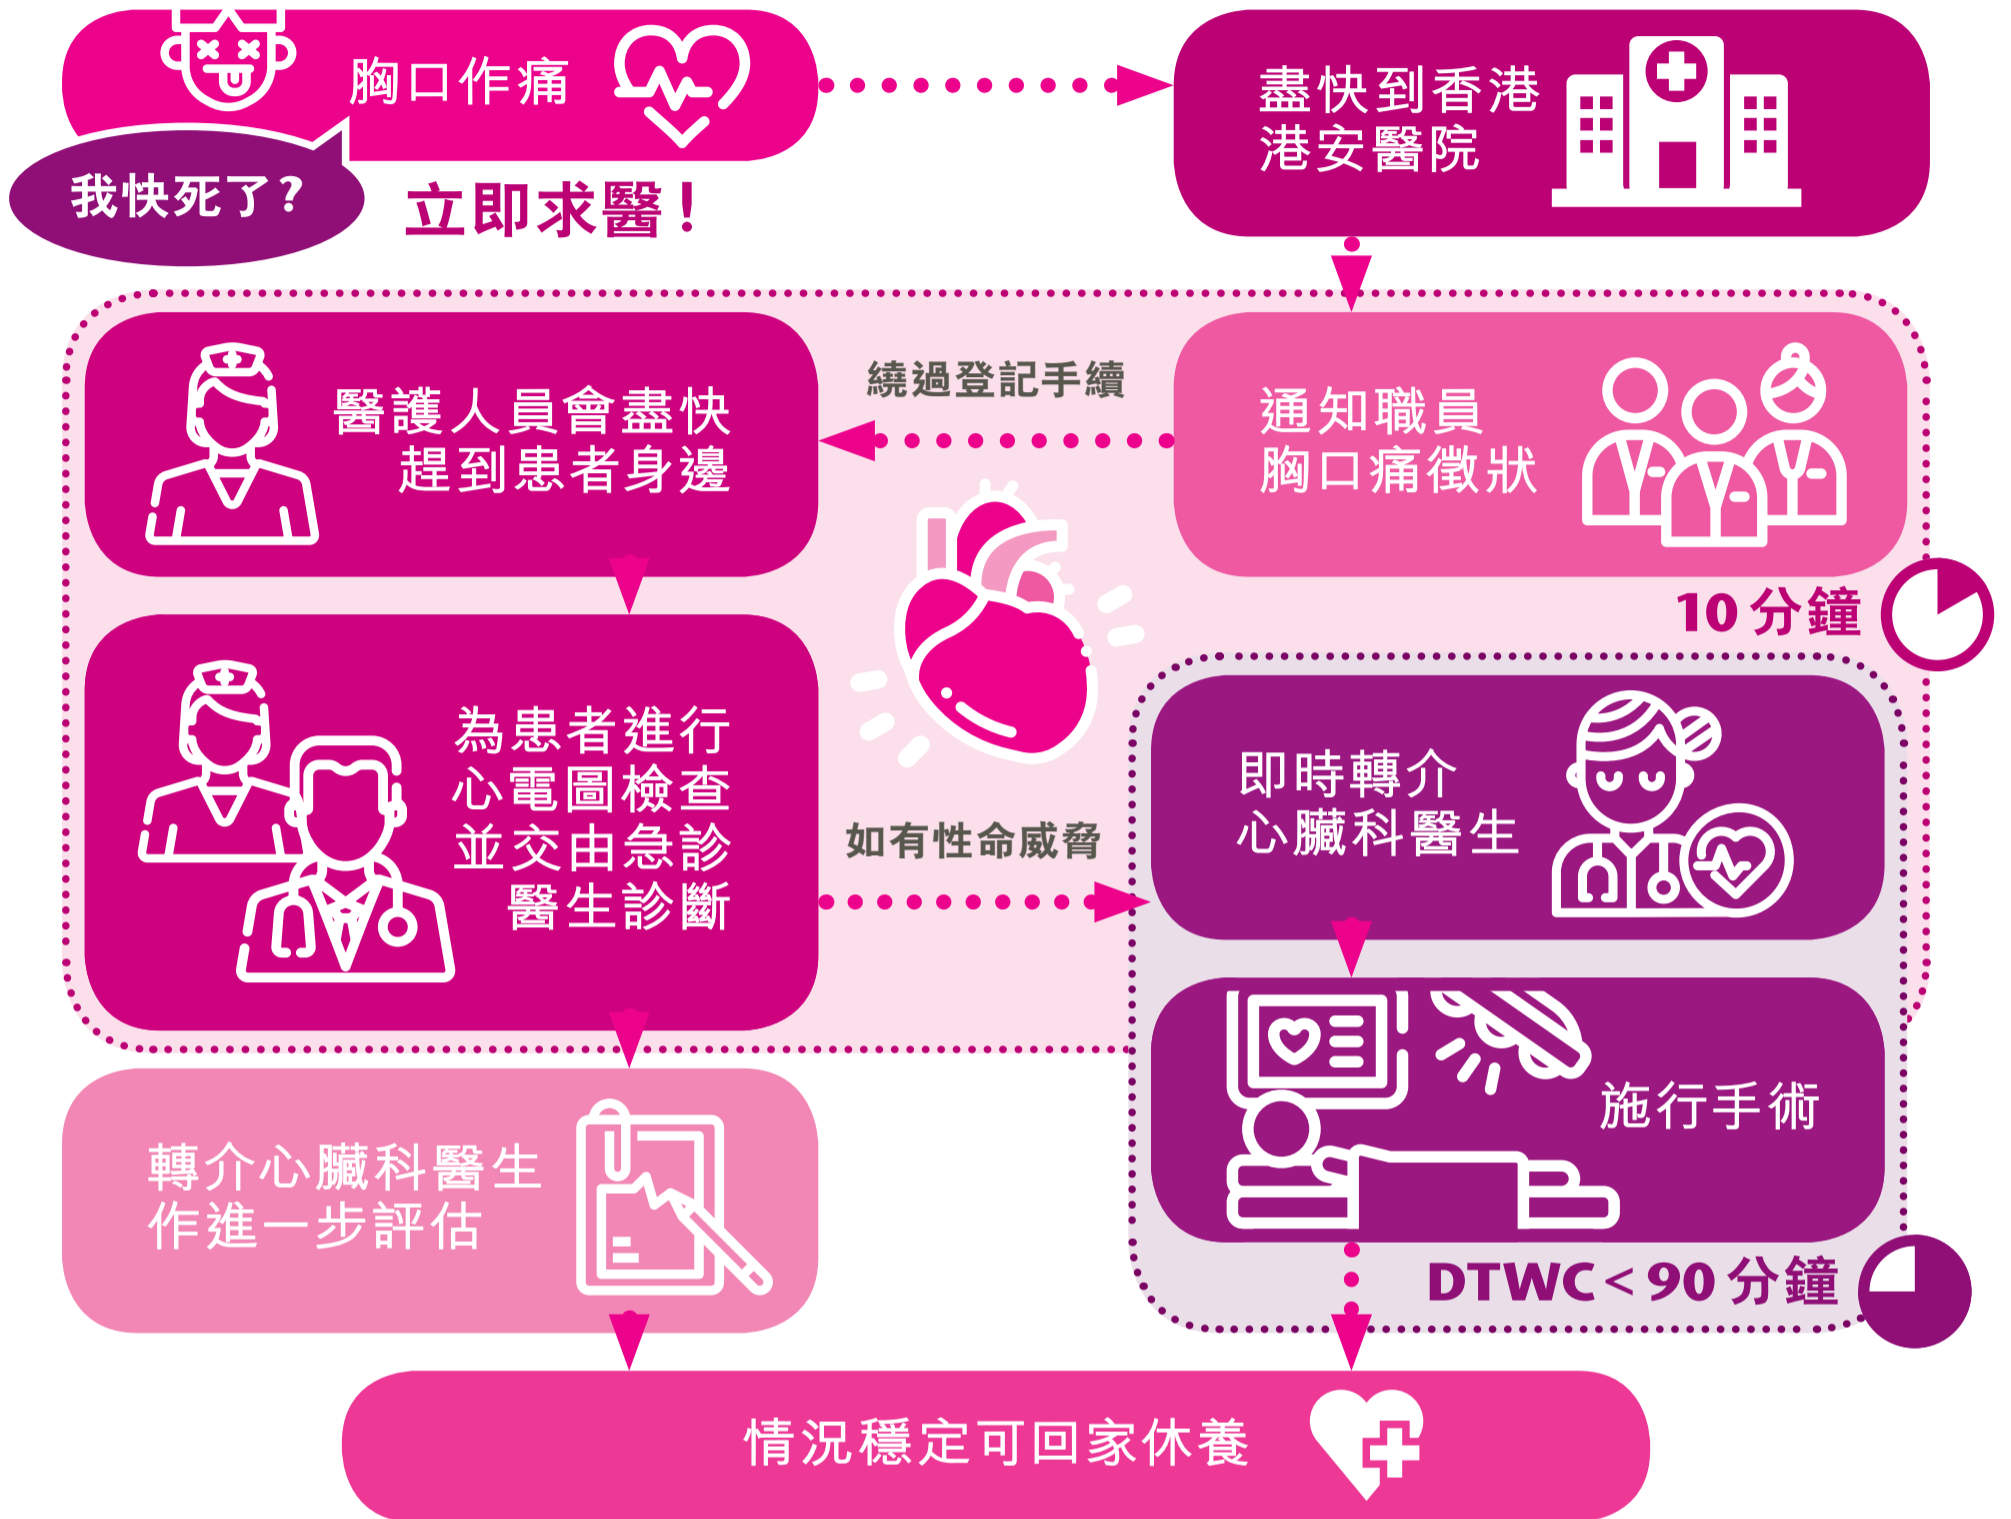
胸口作痛

我快死了？

立即求醫！

盡快到香港港安醫院

繞過登記手續

醫護人員會盡快趕到患者身邊

通知職員胸口痛徵狀

10 分鐘

為患者進行心電圖檢查並交由急診醫生診斷

如有性命威脅

即時轉介心臟科醫生

施行手術

DTWC < 90 分鐘

轉介心臟科醫生作進一步評估

情況穩定可回家休養